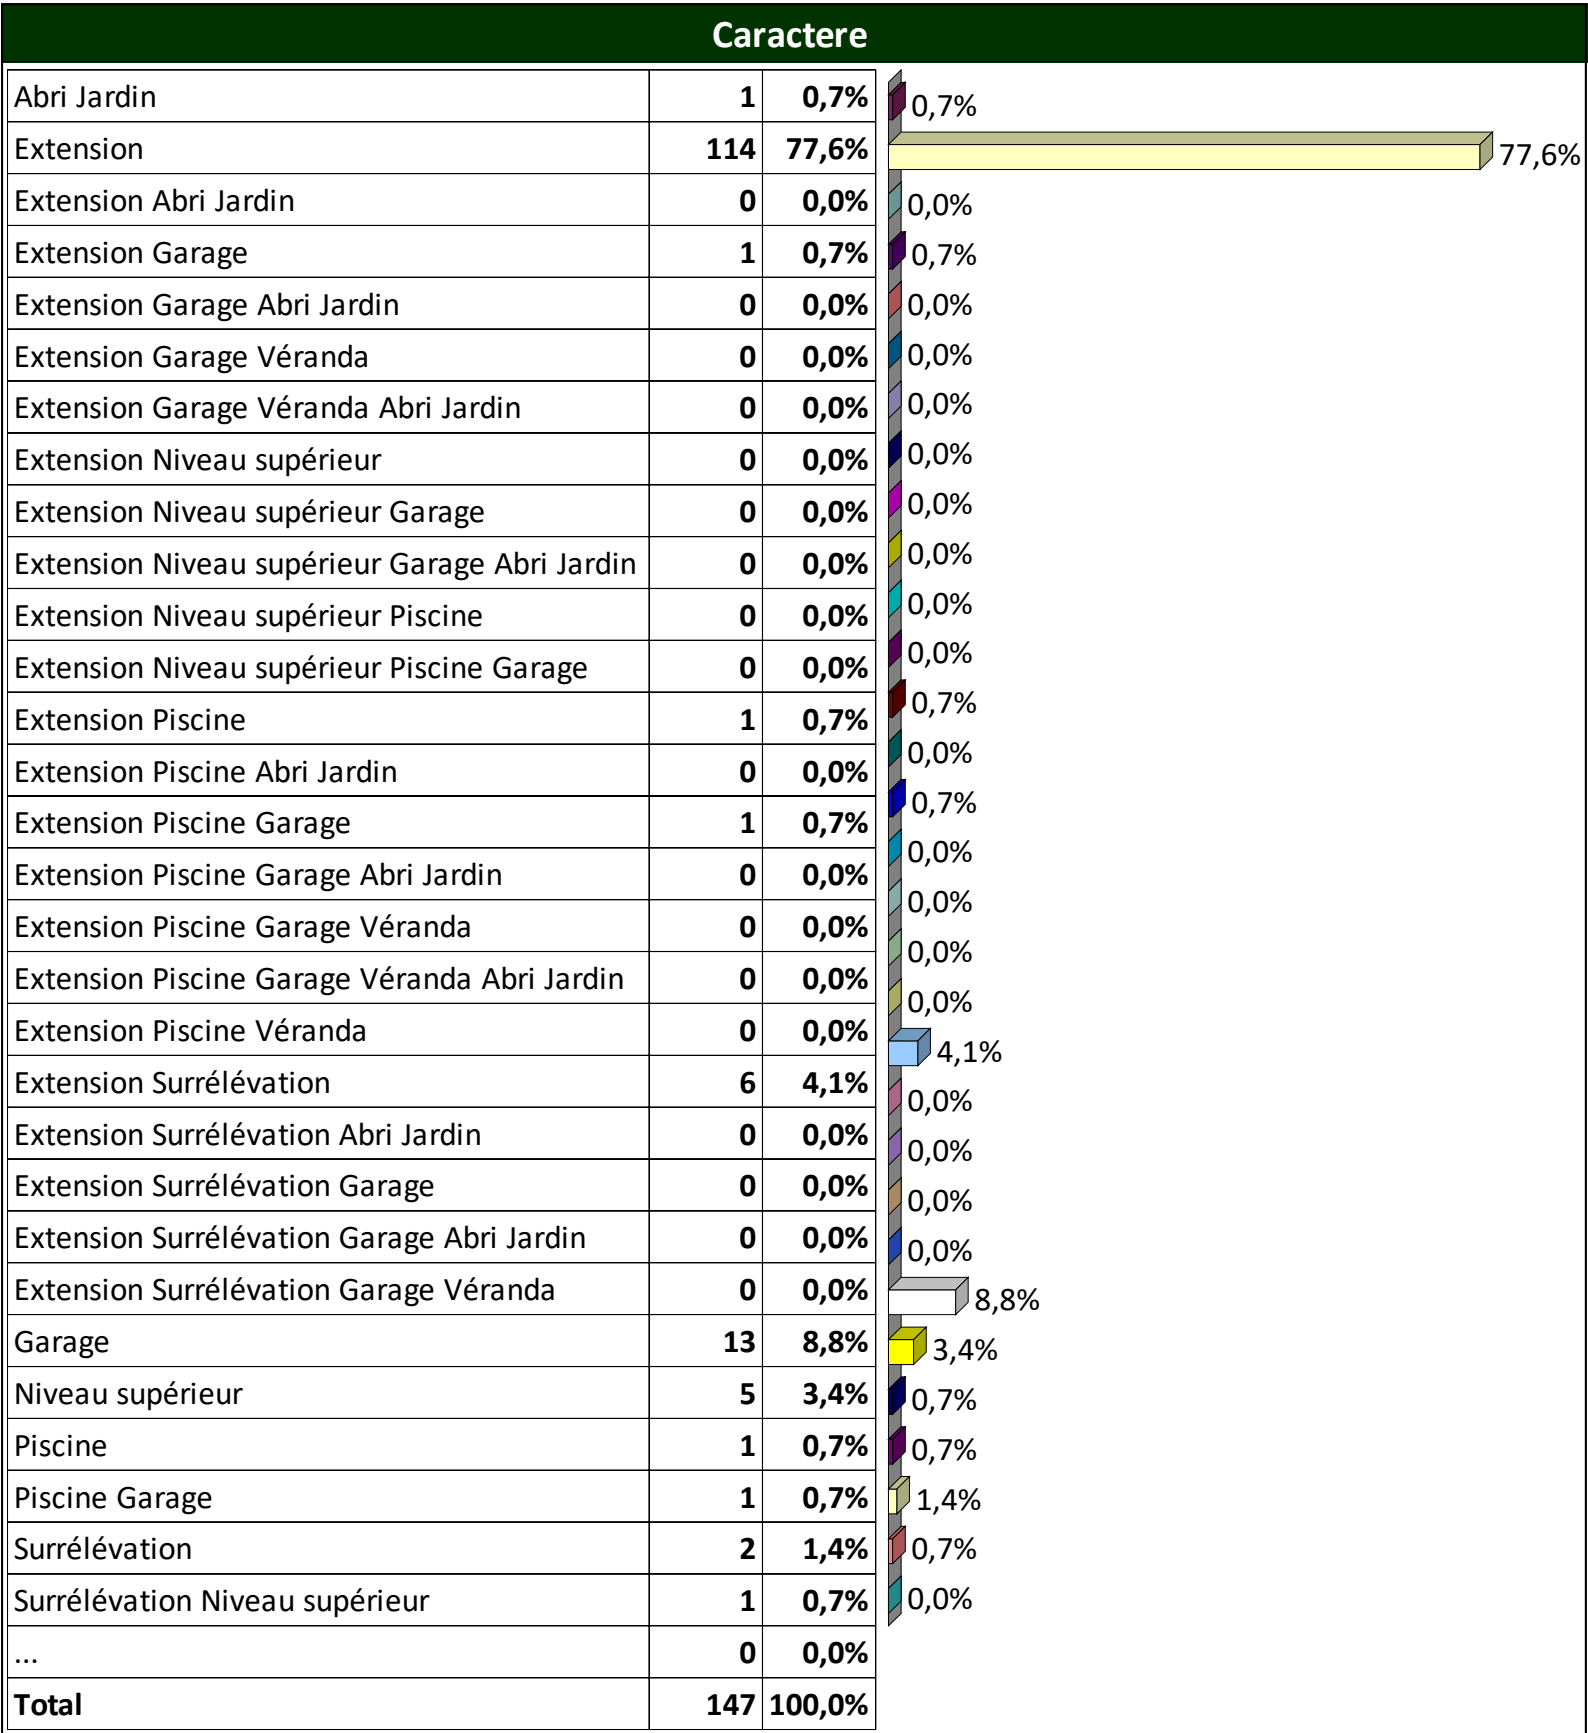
Caractere

| | | |
|---|---|---|
| Abri Jardin | 1 | 0,7% |
| Extension | 114 | 77,6% |
| Extension Abri Jardin | 0 | 0,0% |
| Extension Garage | 1 | 0,7% |
| Extension Garage Abri Jardin | 0 | 0,0% |
| Extension Garage Véranda | 0 | 0,0% |
| Extension Garage Véranda Abri Jardin | 0 | 0,0% |
| Extension Niveau supérieur | 0 | 0,0% |
| Extension Niveau supérieur Garage | 0 | 0,0% |
| Extension Niveau supérieur Garage Abri Jardin | 0 | 0,0% |
| Extension Niveau supérieur Piscine | 0 | 0,0% |
| Extension Niveau supérieur Piscine Garage | 0 | 0,0% |
| Extension Piscine | 1 | 0,7% |
| Extension Piscine Abri Jardin | 0 | 0,0% |
| Extension Piscine Garage | 1 | 0,7% |
| Extension Piscine Garage Abri Jardin | 0 | 0,0% |
| Extension Piscine Garage Véranda | 0 | 0,0% |
| Extension Piscine Garage Véranda Abri Jardin | 0 | 0,0% |
| Extension Piscine Véranda | 0 | 0,0% |
| Extension Surrélévation | 6 | 4,1% |
| Extension Surrélévation Abri Jardin | 0 | 0,0% |
| Extension Surrélévation Garage | 0 | 0,0% |
| Extension Surrélévation Garage Abri Jardin | 0 | 0,0% |
| Extension Surrélévation Garage Véranda | 0 | 0,0% |
| Garage | 13 | 8,8% |
| Niveau supérieur | 5 | 3,4% |
| Piscine | 1 | 0,7% |
| Piscine Garage | 1 | 0,7% |
| Surrélévation | 2 | 1,4% |
| Surrélévation Niveau supérieur | 1 | 0,7% |
| ... | 0 | 0,0% |
| Total | 147 | 100,0% |

0,7%
77,6%
0,0%
0,7%
0,0%
0,0%
0,0%
0,0%
0,0%
0,0%
0,0%
0,0%
0,7%
0,0%
0,7%
0,0%
0,0%
0,0%
0,0%
4,1%
0,0%
0,0%
0,0%
0,0%
8,8%
3,4%
0,7%
0,7%
1,4%
0,7%
0,0%